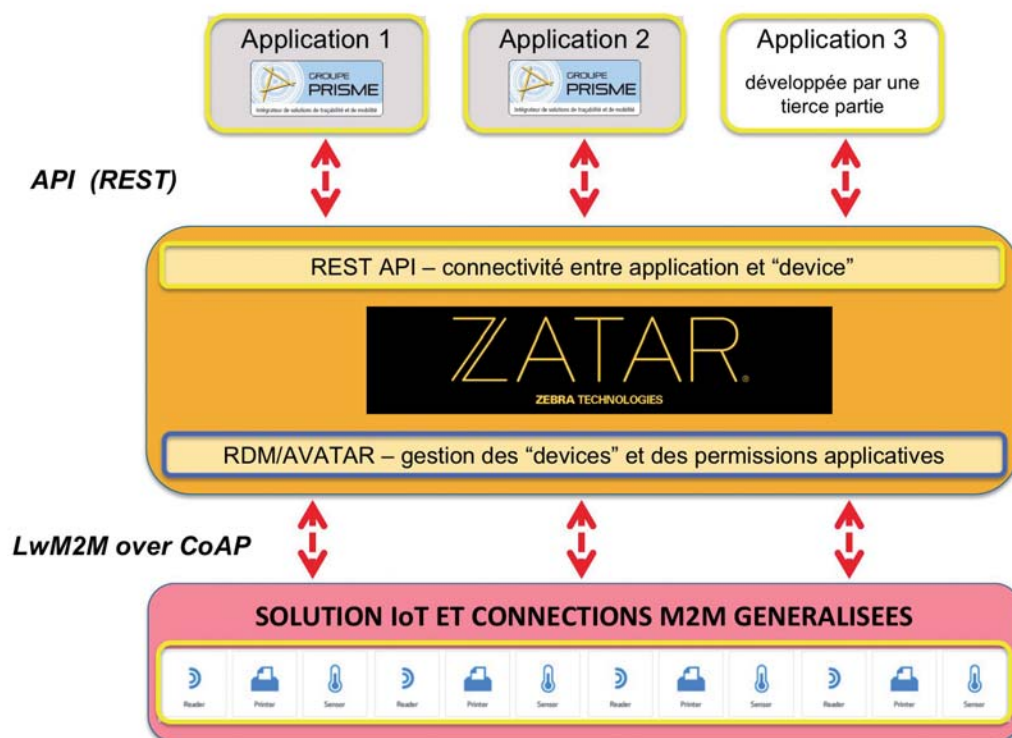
Application 1

GROUPE PRISME

Intégrateur de solutions de traçabilité et de mobilité

Application 2

GROUPE PRISME

Intégrateur de solutions de traçabilité et de mobilité

Application 3

développée par une tierce partie

API (REST)

REST API – connectivité entre application et "device"

ZATAR.

ZEBRA TECHNOLOGIES

RDM/AVATAR – gestion des "devices" et des permissions applicatives

LwM2M over CoAP

SOLUTION IoT ET CONNECTIONS M2M GENERALISEES

Reader Printer Sensor Reader Printer Sensor Reader Printer Sensor Reader Printer Sensor